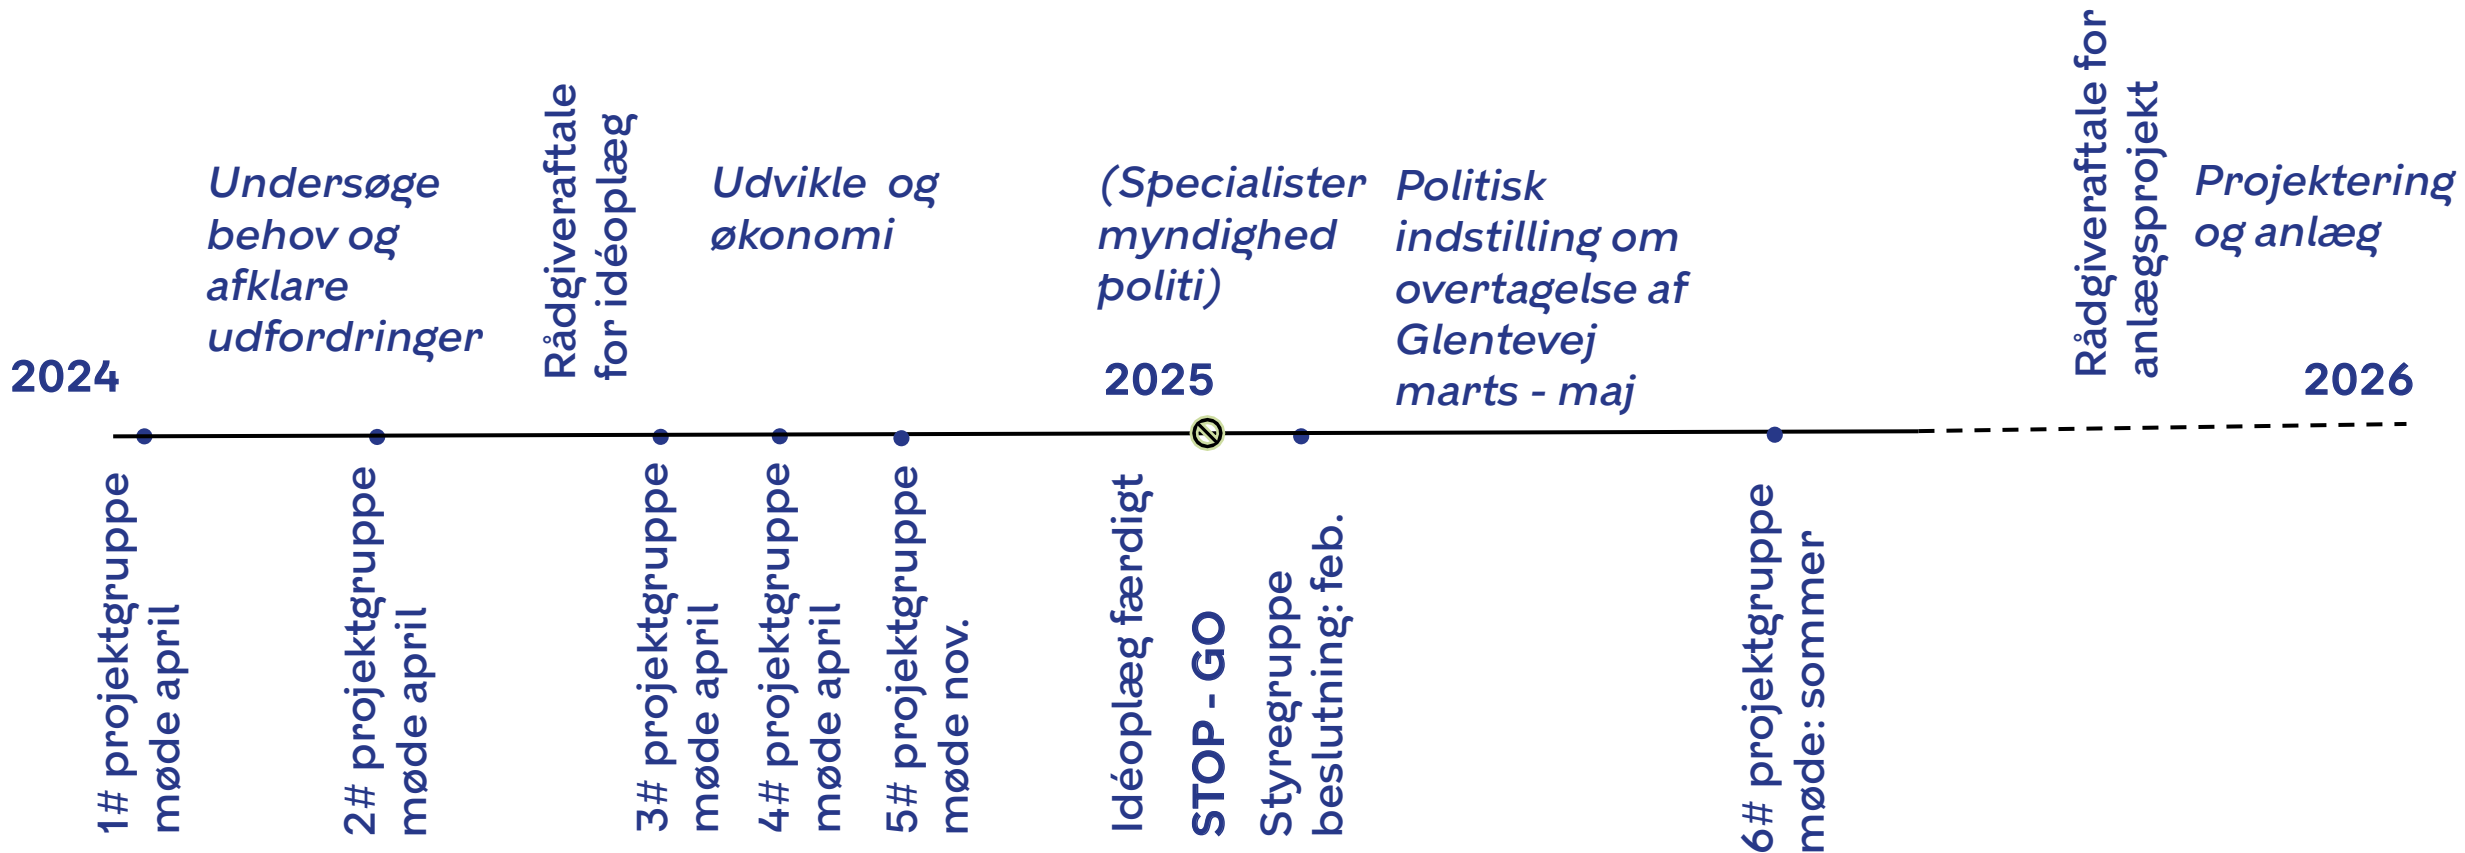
2024

Undersøge behov og afklare udfordringer

Rådgiveraftale for idéoplæg

Udvikle og økonomi

(Specialister myndighed politi)

2025

Politisk indstilling om overtagelse af Glentevej marts - maj

Rådgiveraftale for anlægsprojekt

Projektering og anlæg

2026

1# projektgruppe møde april

2# projektgruppe møde april

3# projektgruppe møde april

4# projektgruppe møde april

5# projektgruppe møde nov.

Idéoplæg færdigt

STOP - GO

Styregruppe beslutning: feb.

6# projektgruppe møde: sommer